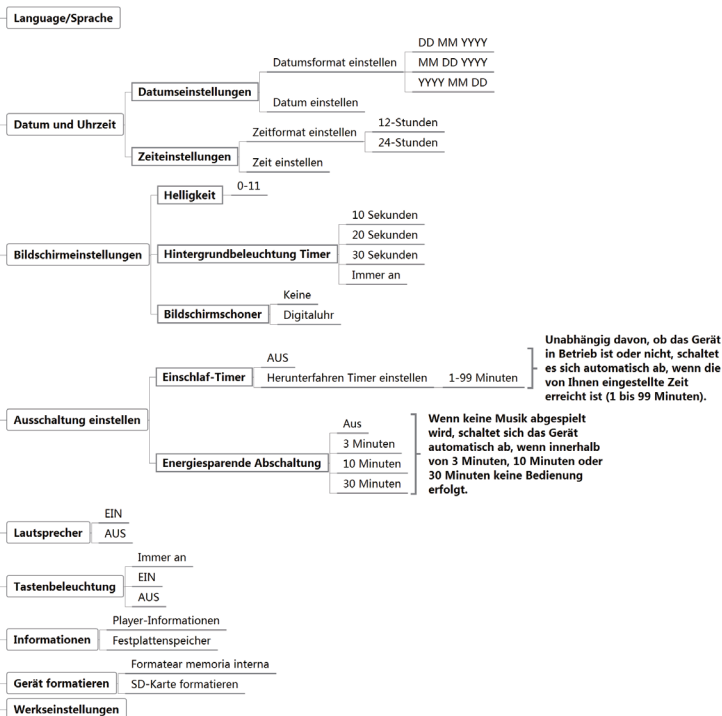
Language/Sprache

Datum und Uhrzeit

Datumseinstellungen

Datumsformat einstellen

DD MM YYYY

MM DD YYYY

YYYY MM DD

Datum einstellen

Zeiteinstellungen

Zeitformat einstellen

12-Stunden

24-Stunden

Zeit einstellen

Bildschirmeinstellungen

Helligkeit

0-11

Hintergrundbeleuchtung Timer

10 Sekunden

20 Sekunden

30 Sekunden

Immer an

Bildschirmschoner

Keine

Digitaluhr

Ausschaltung einstellen

Einschlaf-Timer

AUS

Herunterfahren Timer einstellen

1-99 Minuten

Unabhängig davon, ob das Gerät in Betrieb ist oder nicht, schaltet es sich automatisch ab, wenn die von Ihnen eingestellte Zeit erreicht ist (1 bis 99 Minuten).

Energiesparende Abschaltung

Aus

3 Minuten

10 Minuten

30 Minuten

Wenn keine Musik abgespielt wird, schaltet sich das Gerät automatisch ab, wenn innerhalb von 3 Minuten, 10 Minuten oder 30 Minuten keine Bedienung erfolgt.

Lautsprecher

EIN

AUS

Tastenbeleuchtung

Immer an

EIN

AUS

Informationen

Player-Informationen

Festplattenspeicher

Gerät formatieren

Formatear memoria interna

SD-Karte formatieren

Werkseinstellungen